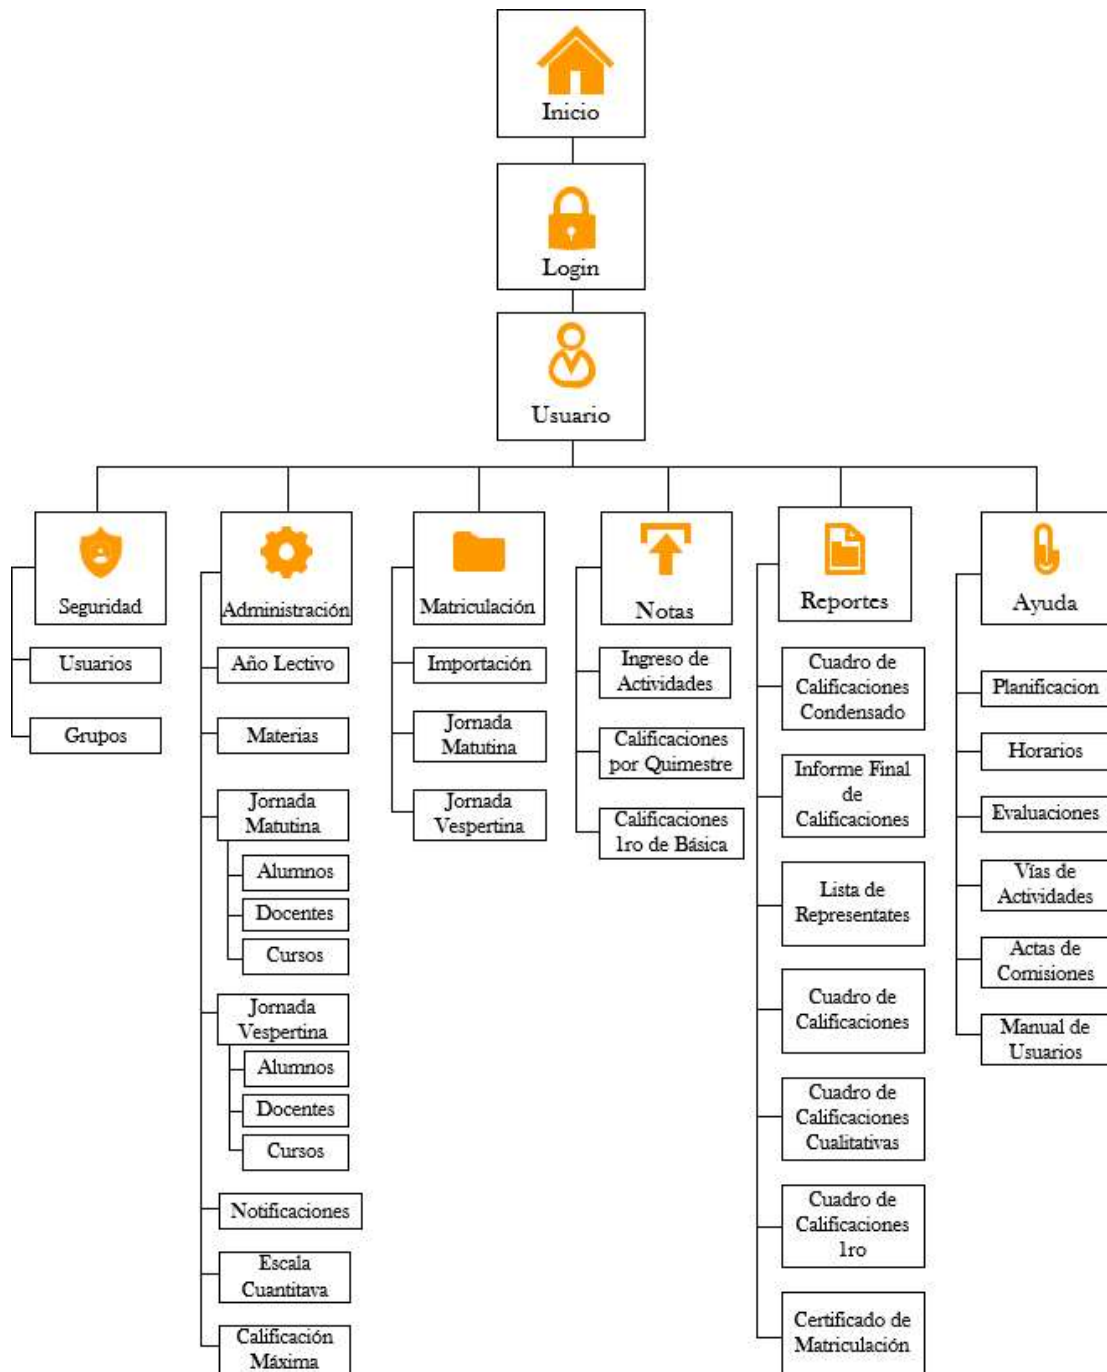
Inicio

Login

Usuario

Seguridad

Usuarios

Grupos

Administración

Año Lectivo

Materias

Jornada Matutina

Alumnos

Docentes

Cursos

Jornada Vespertina

Alumnos

Docentes

Cursos

Notificaciones

Escala Cuantitava

Calificación Máxima

Matriculación

Importación

Jornada Matutina

Jornada Vespertina

Notas

Ingreso de Actividades

Calificaciones por Quimestre

Calificaciones 1ro de Básica

Reportes

Cuadro de Calificaciones Condensado

Informe Final de Calificaciones

Lista de Representates

Cuadro de Calificaciones

Cuadro de Calificaciones Cualitativas

Cuadro de Calificaciones 1ro

Certificado de Matriculación

Ayuda

Planificacion

Horarios

Evaluaciones

Vías de Actividades

Actas de Comisiones

Manual de Usuarios